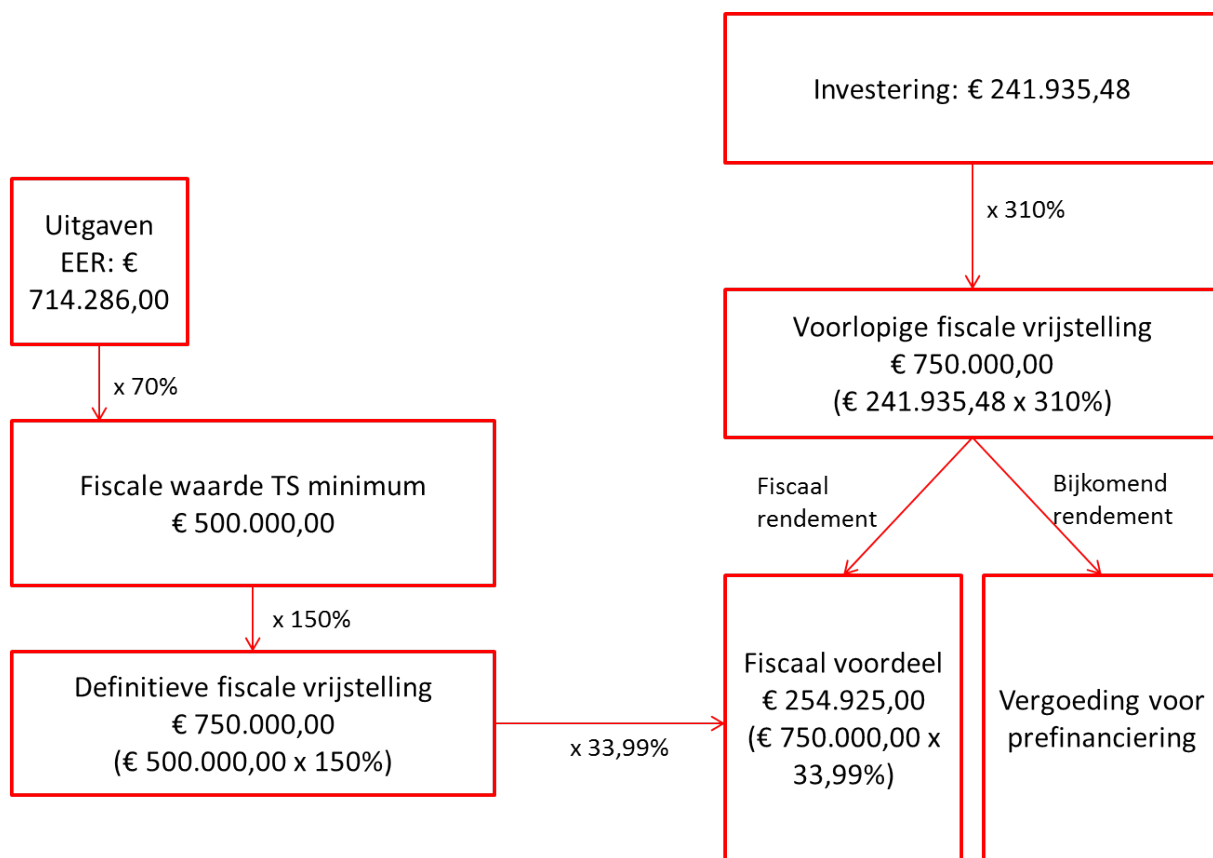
Investering: € 241.935,48

x 310%

Voorlopige fiscale vrijstelling
€ 750.000,00
(€ 241.935,48 x 310%)

Uitgaven EER: € 714.286,00

x 70%

Fiscale waarde TS minimum
€ 500.000,00

x 150%

Definitieve fiscale vrijstelling
€ 750.000,00
(€ 500.000,00 x 150%)

x 33,99%

Fiscaal rendement

Bijkomend rendement

Fiscaal voordeel
€ 254.925,00
(€ 750.000,00 x 33,99%)

Vergoeding voor prefinanciering